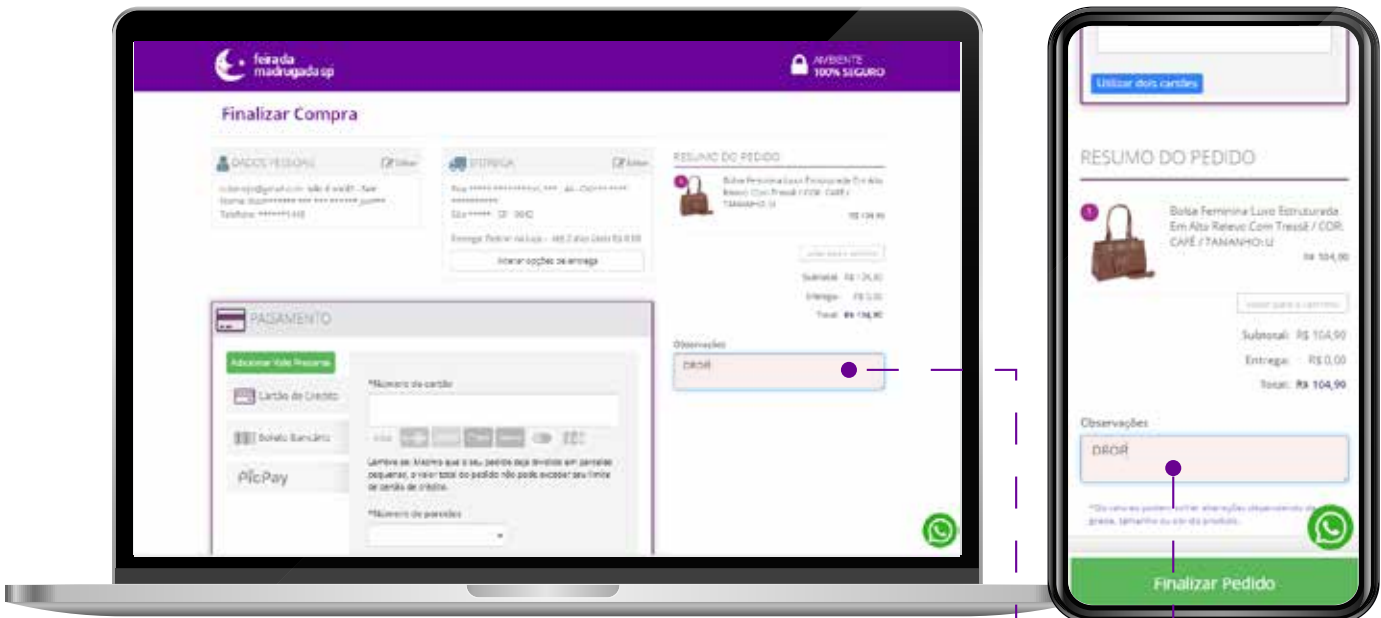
feira da madrugada sp

AMBIENTE 100% SEGURO

Finalizar Compra

DADOS PESSOAIS

Editar

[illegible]

ENTREGA

Editar

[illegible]

Alterar opções de entrega

RESUMO DO PEDIDO

1

Bolsa Feminina Luxo Estruturada Em Alto Relevo Com Tressê / COR: CAFÉ / TAMANHO: U

R$ 104,90

Voltar para o carrinho

Subtotal: R$ 104,90

Entrega: R$ 0,00

Total: R$ 104,90

Observações

DROP

PAGAMENTO

Adicionar Vale Presente

Cartão de Crédito

Boleto Bancário

PicPay

*Número do cartão

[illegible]

*Número de parcelas

Utilizar dois cartões

RESUMO DO PEDIDO

1

Bolsa Feminina Luxo Estruturada Em Alto Relevo Com Tressê / COR: CAFÉ / TAMANHO: U

R$ 104,90

Voltar para o carrinho

Subtotal: R$ 104,90

Entrega: R$ 0,00

Total: R$ 104,90

Observações

DROP

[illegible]

Finalizar Pedido